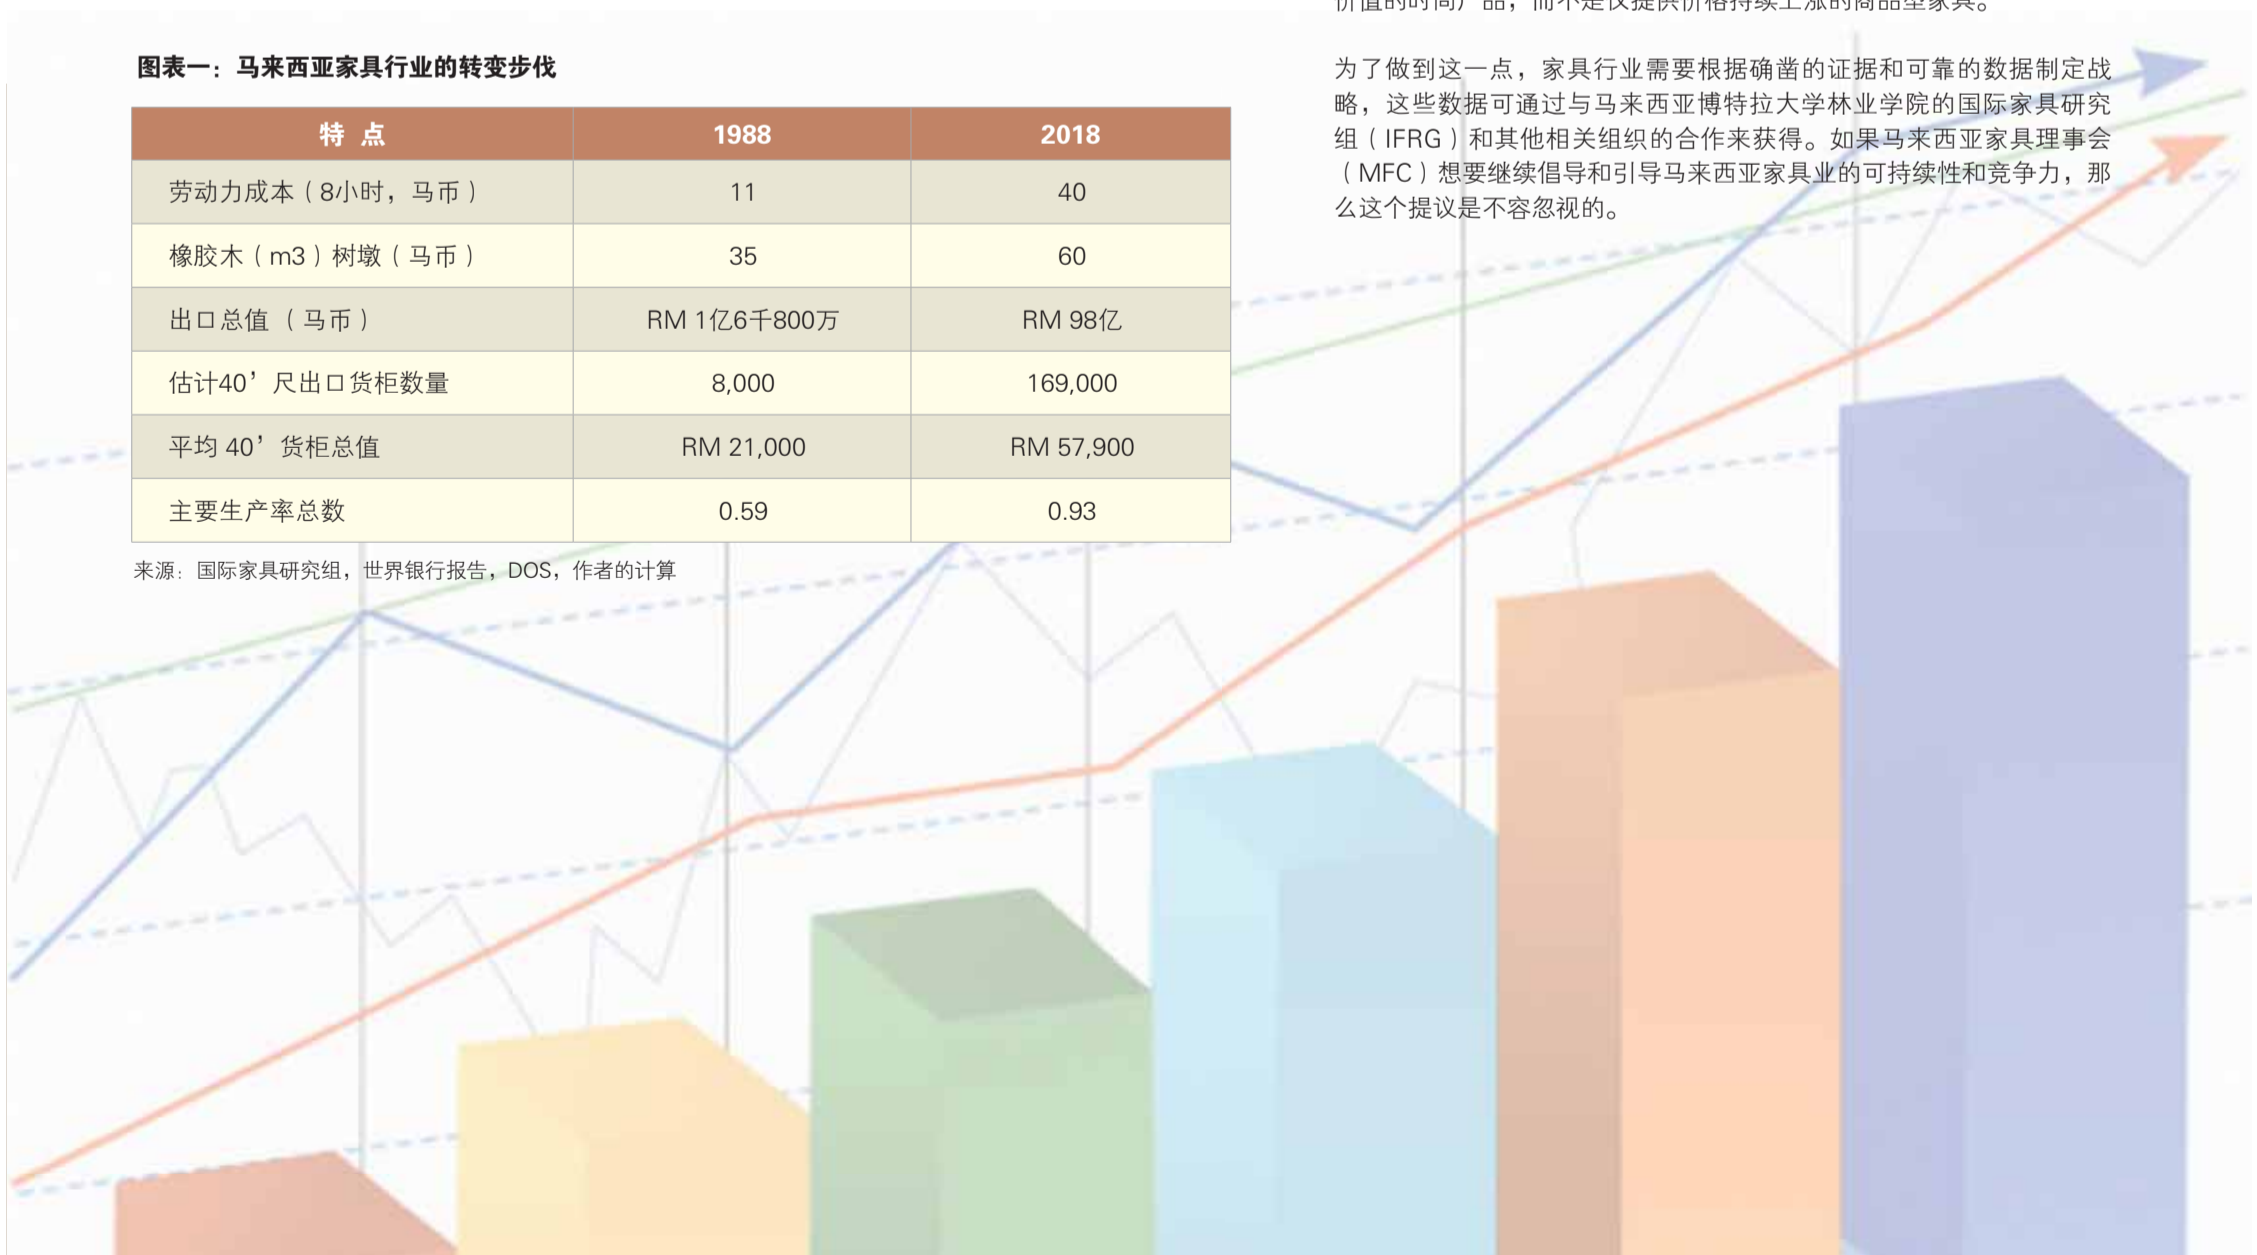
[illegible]

图表一：马来西亚家具行业的转变步伐

| 特 点 | 1988 | 2018 |
|---|---|---|
| 劳动力成本（8小时，马币） | 11 | 40 |
| 橡胶木（m3）树墩（马币） | 35 | 60 |
| 出口总值 （马币） | RM 1亿6千800万 | RM 98亿 |
| 估计40’尺出口货柜数量 | 8,000 | 169,000 |
| 平均 40’货柜总值 | RM 21,000 | RM 57,900 |
| 主要生产率总数 | 0.59 | 0.93 |

来源：国际家具研究组，世界银行报告，DOS，作者的计算

为了做到这一点，家具行业需要根据确凿的证据和可靠的数据制定战略，这些数据可通过与马来西亚博特拉大学林业学院的国际家具研究组（IFRG）和其他相关组织的合作来获得。如果马来西亚家具理事会（MFC）想要继续倡导和引导马来西亚家具业的可持续性和竞争力，那么这个提议是不容忽视的。